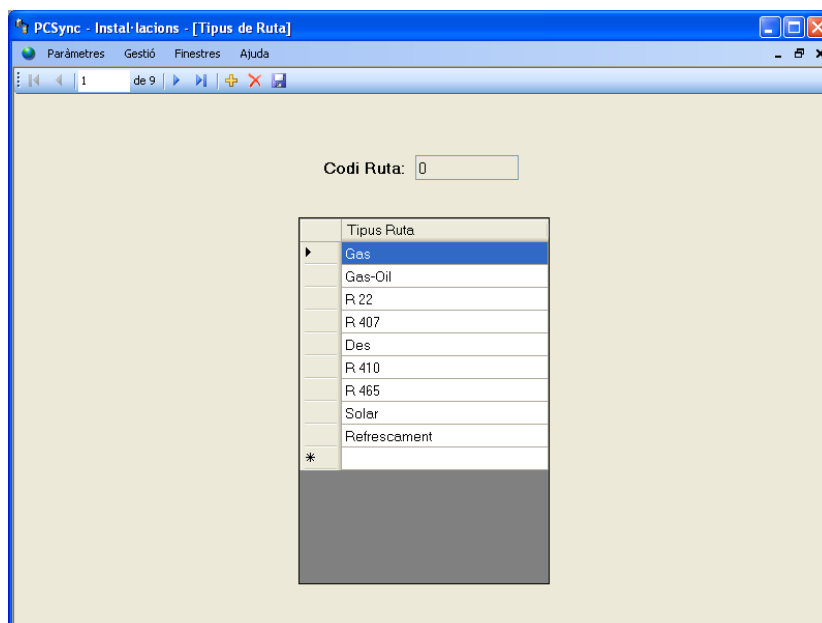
PCSync - Instal·lacions - [Tipus de Ruta]

Paràmetres Gestió Finestres Ajuda

1 de 9

Codi Ruta: 0

| | Tipus Ruta |
|---|---|
| ▸ | Gas |
| | Gas-Oil |
| | R 22 |
| | R 407 |
| | Des |
| | R 410 |
| | R 465 |
| | Solar |
| | Refrescament |
| * | |